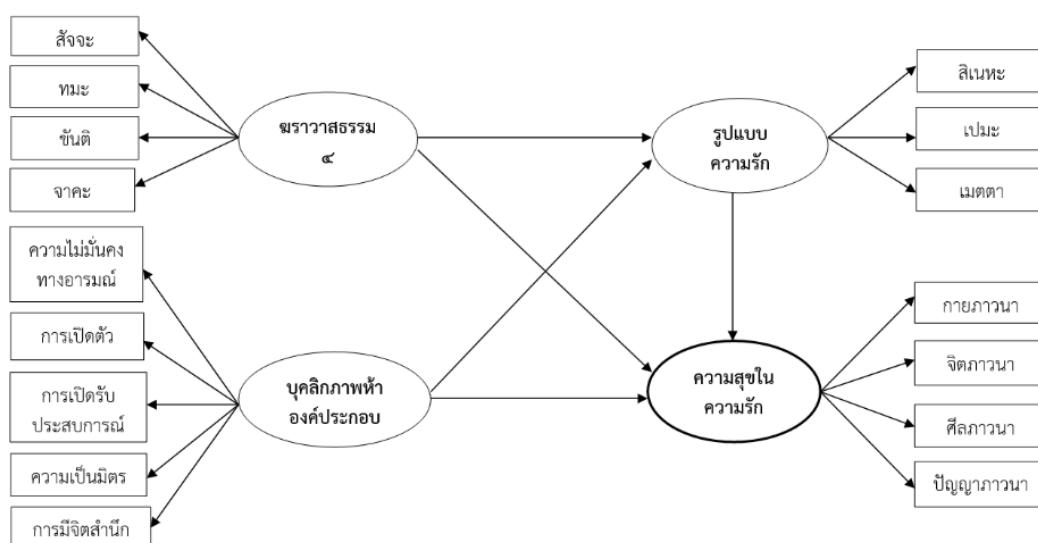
สัจจะ

ทมะ

ขันติ

จาคะ

ฆราวาสธรรม ๔

ความไม่มั่นคงทางอารมณ์

การเปิดตัว

การเปิดรับประสบการณ์

ความเป็นมิตร

การมีจิตสำนึก

บุคลิกภาพห้าองค์ประกอบ

รูปแบบความรัก

สิเนหะ

เปมะ

เมตตา

ความสุขในความรัก

กายภาวนา

จิตภาวนา

ศีลภาวนา

ปัญญาภาวนา